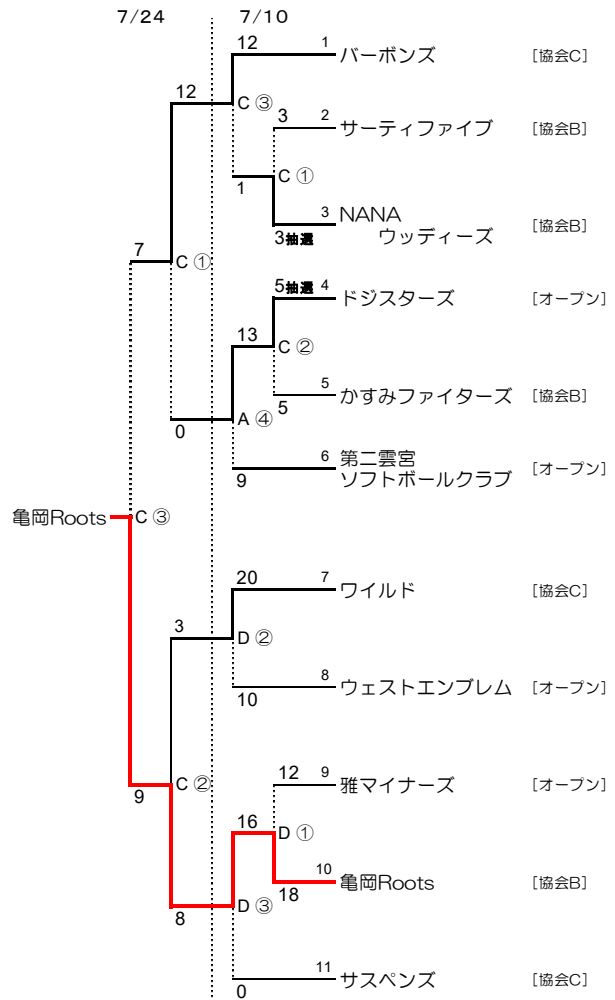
7/24

7/10

亀岡Roots

C ③

7

C ①

12

C ③

12

1 バーボンズ ［協会C］

3

2 サーティファイブ ［協会B］

C ①

1

3 NANA ウッディーズ ［協会B］

3抽選

0

A ④

13

5抽選

4 ドジスターズ ［オープン］

C ②

5 かすみファイターズ ［協会B］

5

6 第二雲宮 ソフトボールクラブ ［オープン］

9

9

C ②

3

D ②

20

7 ワイルド ［協会C］

8 ウェストエンブレム ［オープン］

10

8

D ③

16

D ①

12

9 雅マイナーズ ［オープン］

10 亀岡Roots ［協会B］

18

11 サスペンズ ［協会C］

0